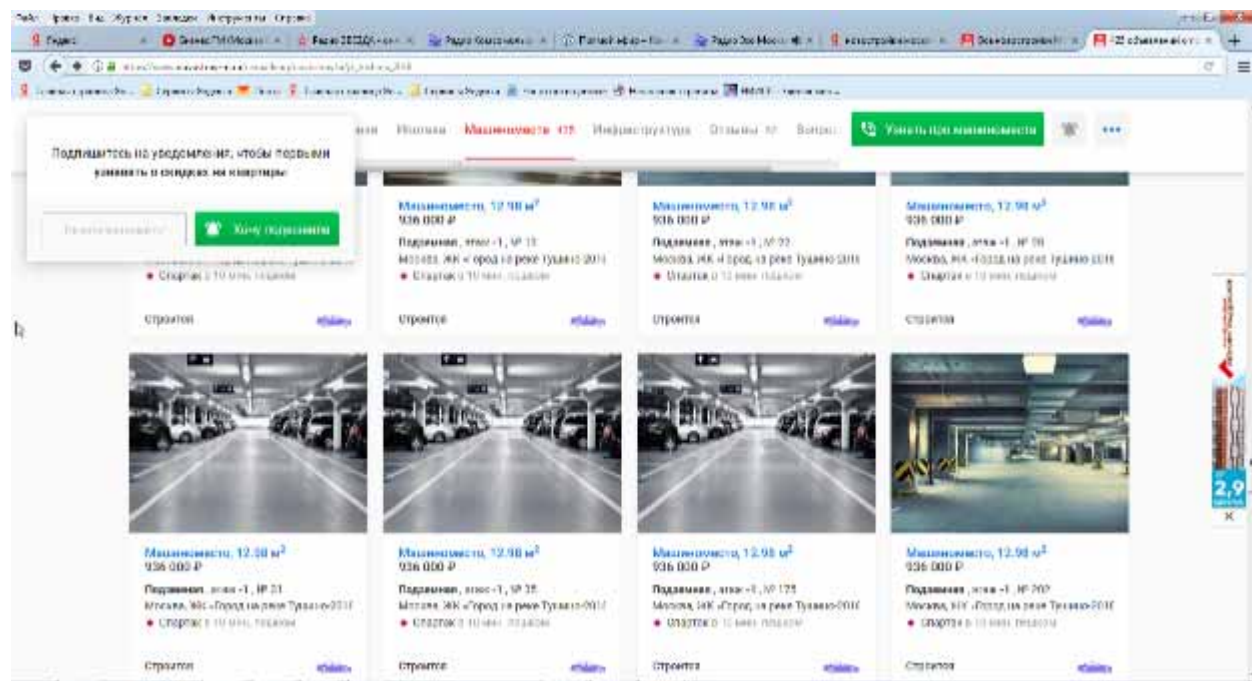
Файл Правка Вид Журнал Закладки Инструменты Справка

Яндекс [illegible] Радио ЗВЕЗДА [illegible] Радио Комсомольская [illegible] Радио Эхо Москвы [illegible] 22 объявления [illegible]

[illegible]

Подпишитесь на уведомления, чтобы первыми узнавать о скидках на квартиры

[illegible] Хочу подписаться

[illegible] Ипотека Машиноместа 122 Инфраструктура Отзывы 17 Вопросы Узнать про машиноместа

Машиноместо, 12.98 м$^2$
936 000 ₽
Подземная , этаж -1 , № 13
Москва, ЖК «Город на реке Тушино-2018»
● Спартак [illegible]
Стройтех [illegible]

Машиноместо, 12.98 м$^2$
936 000 ₽
Подземная , этаж -1 , № 22
Москва, ЖК «Город на реке Тушино-2018»
● Спартак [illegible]
Стройтех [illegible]

Машиноместо, 12.98 м$^2$
936 000 ₽
Подземная , этаж -1 , № 29
Москва, ЖК «Город на реке Тушино-2018»
● Спартак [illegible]
Стройтех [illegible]

● Спартак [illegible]
Стройтех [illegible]

Машиноместо, 12.98 м$^2$
936 000 ₽
Подземная , этаж -1 , № 31
Москва, ЖК «Город на реке Тушино-2018»
● Спартак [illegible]
Стройтех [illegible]

Машиноместо, 12.98 м$^2$
936 000 ₽
Подземная , этаж -1 , № 35
Москва, ЖК «Город на реке Тушино-2018»
● Спартак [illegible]
Стройтех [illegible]

Машиноместо, 12.98 м$^2$
936 000 ₽
Подземная , этаж -1 , № 175
Москва, ЖК «Город на реке Тушино-2018»
● Спартак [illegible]
Стройтех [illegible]

Машиноместо, 12.98 м$^2$
936 000 ₽
Подземная , этаж -1 , № 202
Москва, ЖК «Город на реке Тушино-2018»
● Спартак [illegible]
Стройтех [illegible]

2,9